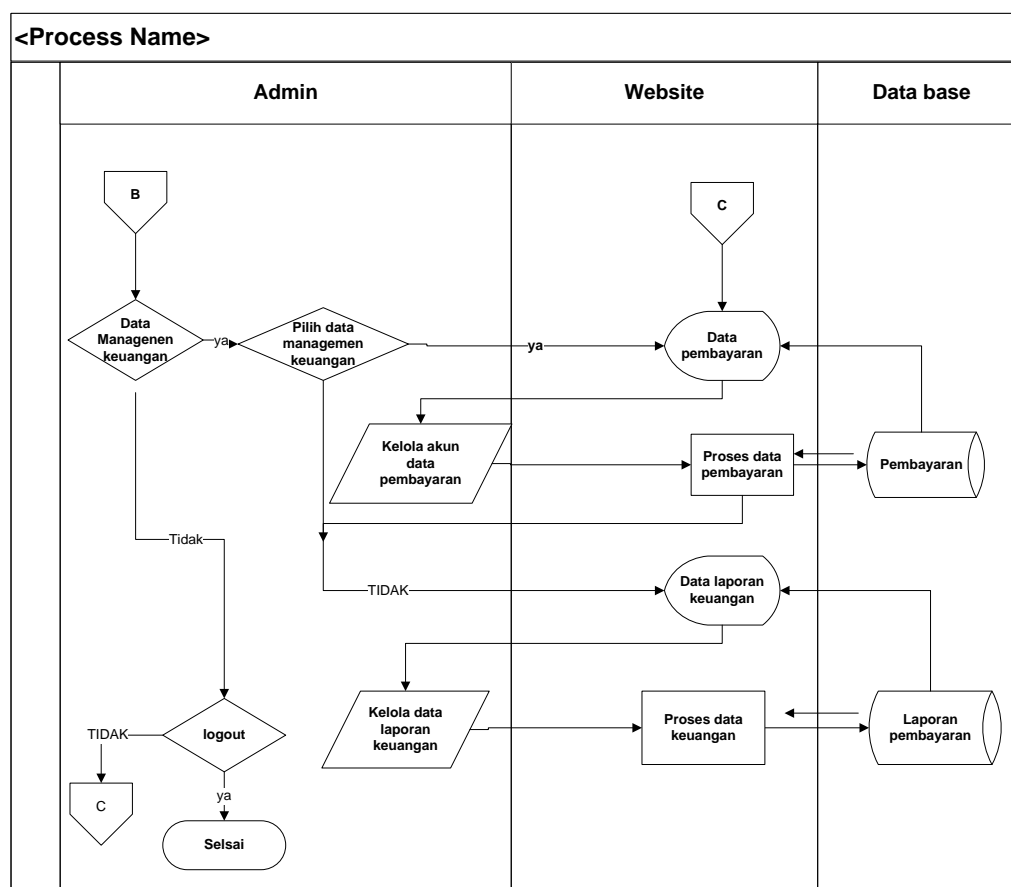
<Process Name>

Admin

Website

Data base

B

C

Data Managenen keuangan

ya

Pilih data managemen keuangan

ya

Data pembayaran

Kelola akun data pembayaran

Proses data pembayaran

Pembayaran

Tidak

TIDAK

Data laporan keuangan

Kelola data laporan keuangan

Proses data keuangan

Laporan pembayaran

TIDAK

logout

ya

C

Selsai